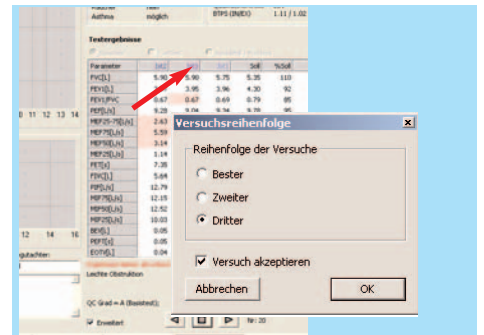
Raucher nein
Asthma möglich
BTPS (IN/EX) 1.11 / 1.02

Testergebnisse

| Parameter | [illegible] | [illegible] | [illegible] | Soll | %Soll |
|---|---|---|---|---|---|
| FVC[L] | 5.90 | 5.90 | 5.75 | 5.35 | 110 |
| FEV1[L] | | 3.95 | 3.96 | 4.30 | 92 |
| FEV1/FVC | 0.67 | 0.67 | 0.69 | 0.79 | 85 |
| PEF[L/s] | 9.28 | 9.28 | 9.38 | 9.79 | 95 |
| MEF25-75[L/s] | 2.43 | | | | |
| MEF75[L/s] | 5.59 | | | | |
| MEF50[L/s] | 3.14 | | | | |
| MEF25[L/s] | 1.14 | | | | |
| FET[s] | 7.35 | | | | |
| FIVC[L] | 5.64 | | | | |
| FIF[L/s] | 12.79 | | | | |
| MIF75[L/s] | 12.15 | | | | |
| MIF50[L/s] | 12.52 | | | | |
| MIF25[L/s] | 10.03 | | | | |
| BEV[L] | 0.05 | | | | |
| PEFT[s] | 0.05 | | | | |
| EOTV[L] | 0.04 | | | | |

11 12 13 14
14 16
gutachter:
Leichte Obstruktion
QC Grad = A (Basistest);
Erweitert
Nr: 20

Versuchsreihenfolge
Reihenfolge der Versuche
Bester
Zweiter
Dritter
Versuch akzeptieren
Abbrechen
OK